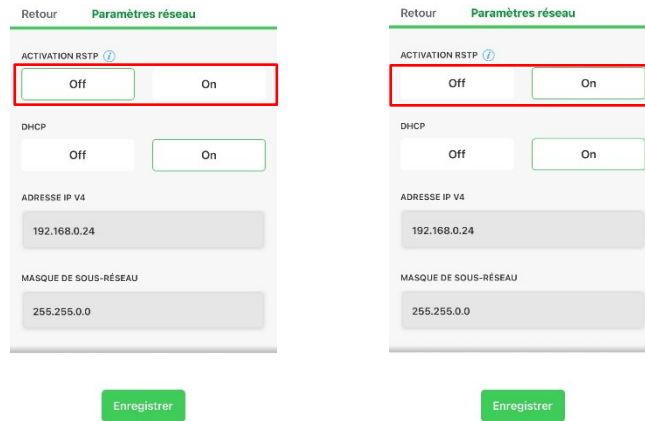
Retour Paramètres réseau

ACTIVATION RSTP

Off On

DHCP

Off On

ADRESSE IP V4

192.168.0.24

MASQUE DE SOUS-RÉSEAU

255.255.0.0

Enregistrer

Retour Paramètres réseau

ACTIVATION RSTP

Off On

DHCP

Off On

ADRESSE IP V4

192.168.0.24

MASQUE DE SOUS-RÉSEAU

255.255.0.0

Enregistrer